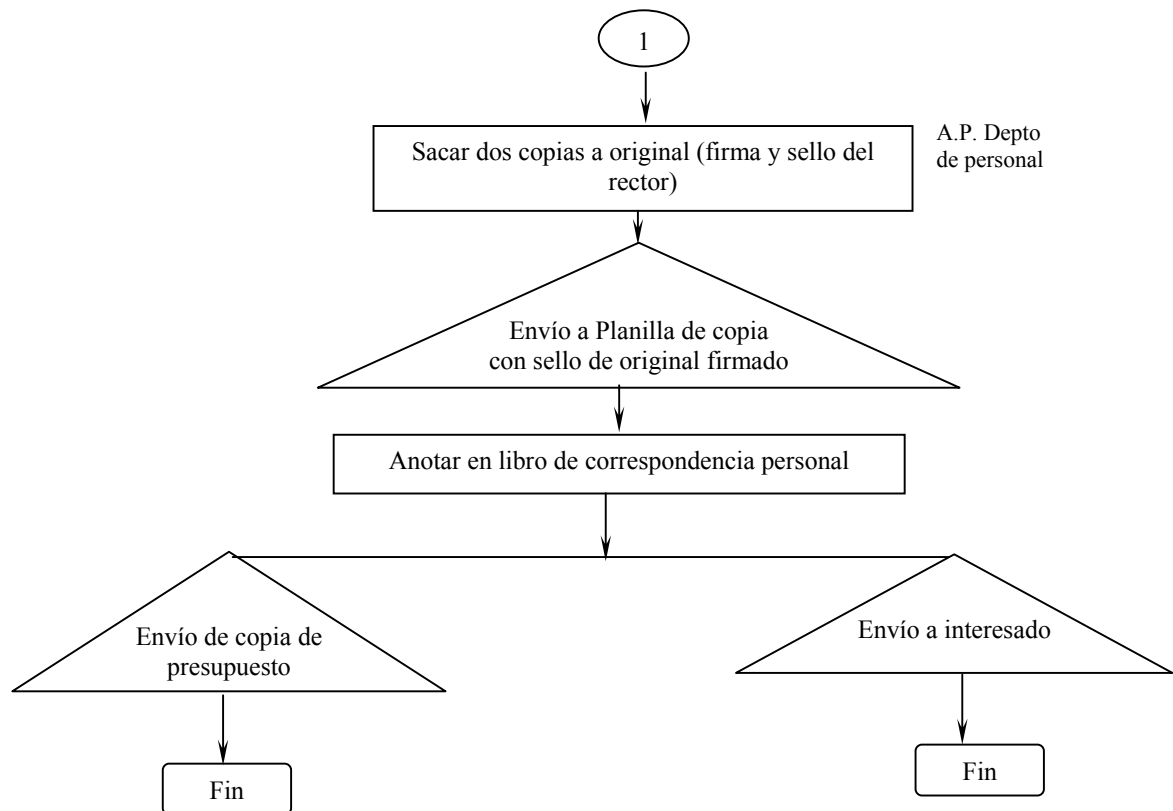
1

Sacar dos copias a original (firma y sello del rector)

A.P. Depto de personal

Envío a Planilla de copia con sello de original firmado

Anotar en libro de correspondencia personal

Envío de copia de presupuesto

Envío a interesado

Fin

Fin